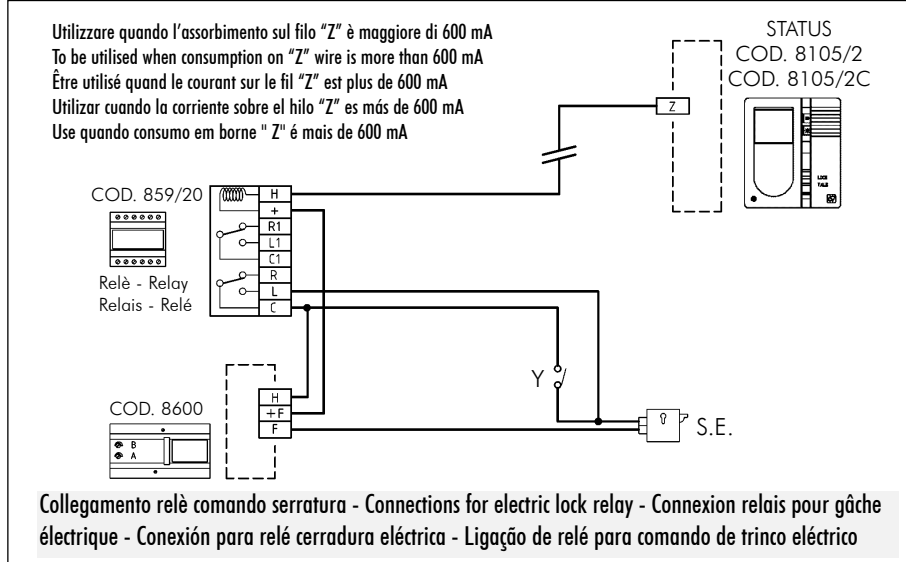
Utilizzare quando l'assorbimento sul filo "Z" è maggiore di 600 mA
To be utilised when consumption on "Z" wire is more than 600 mA
Être utilisé quand le courant sur le fil "Z" est plus de 600 mA
Utilizar cuando la corriente sobre el hilo "Z" es más de 600 mA
Use quando consumo em borne " Z" é mais de 600 mA

STATUS
COD. 8105/2
COD. 8105/2C

Z

LOCK
TALK

COD. 859/20

Relè - Relay
Relais - Relé

H
+
R1
L1
C1
R
L
C

COD. 8600

B
A

H
+F
F

Y

S.E.

Collegamento relè comando serratura - Connections for electric lock relay - Connexion relais pour gâche électrique - Conexión para relé cerradura eléctrica - Ligação de relé para comando de trinco eléctrico